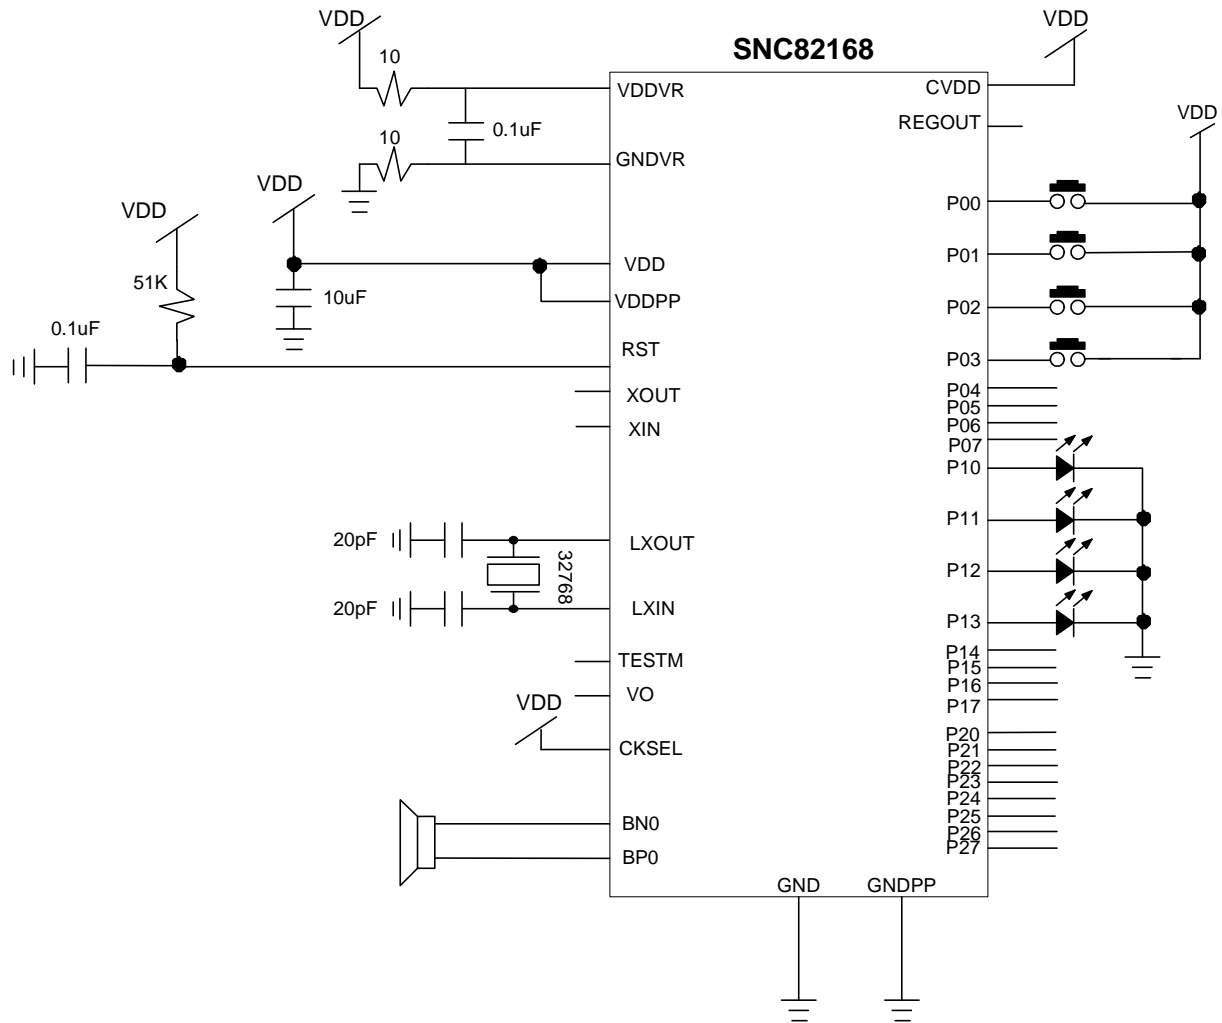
VDD
10
VDD
SNC82168
VDDVR
CVDD
0.1uF
REGOUT
VDD
10
GNDVR
VDD
VDD
P00
VDD
P01
51K
10uF
VDDPP
P02
0.1uF
RST
P03
XOUT
P04
P05
P06
XIN
P07
P10
P11
20pF
LXOUT
32768
P12
20pF
LXIN
P13
TESTM
P14
P15
P16
VDD
VO
P17
CKSEL
P20
P21
P22
P23
P24
P25
BN0
P26
P27
BP0
GND
GNDPP